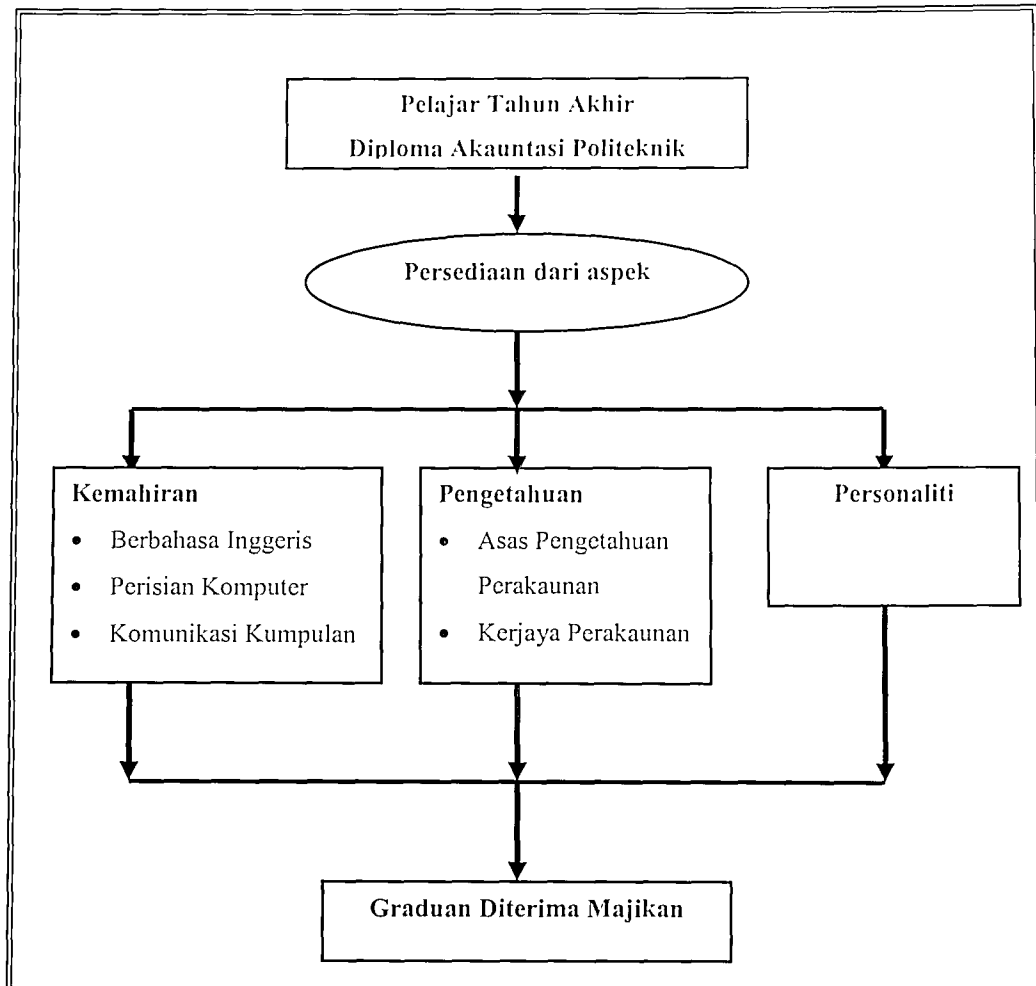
Pelajar Tahun Akhir
Diploma Akauntasi Politeknik

Persediaan dari aspek

Kemahiran
- Berbahasa Inggeris
- Perisian Komputer
- Komunikasi Kumpulan

Pengetahuan
- Asas Pengetahuan Perakaunan
- Kerjaya Perakaunan

Personaliti

Graduan Diterima Majikan